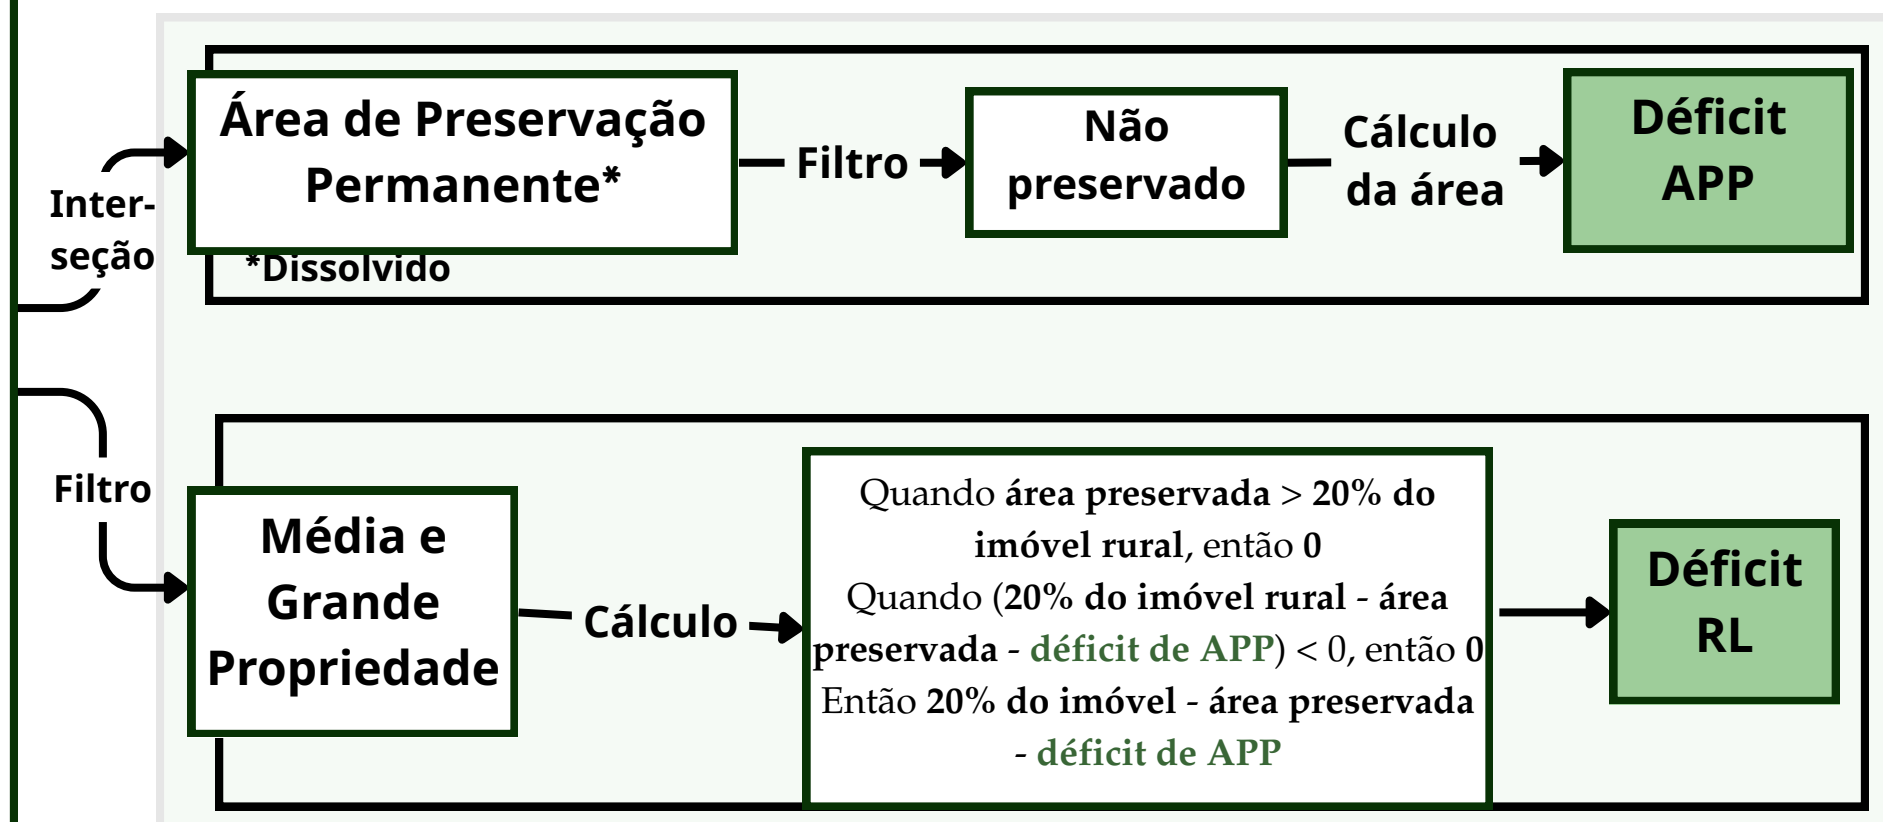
Inter-seção

Área de Preservação Permanente*

*Dissolvido

Filtro

Não preservado

Cálculo da área

Déficit APP

Filtro

Média e Grande Propriedade

Cálculo

Quando área preservada > 20% do imóvel rural, então 0
Quando (20% do imóvel rural - área preservada - déficit de APP) < 0, então 0
Então 20% do imóvel - área preservada - déficit de APP

Déficit RL